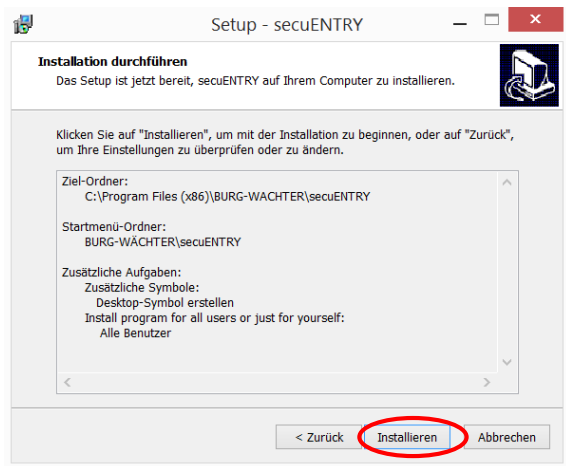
Setup - secuENTRY

Installation durchführen
Das Setup ist jetzt bereit, secuENTRY auf Ihrem Computer zu installieren.

Klicken Sie auf "Installieren", um mit der Installation zu beginnen, oder auf "Zurück", um Ihre Einstellungen zu überprüfen oder zu ändern.

Ziel-Ordner:
C:\Program Files (x86)\BURG-WACHTER\secuENTRY

Startmenü-Ordner:
BURG-WÄCHTER\secuENTRY

Zusätzliche Aufgaben:
Zusätzliche Symbole:
Desktop-Symbol erstellen
Install program for all users or just for yourself:
Alle Benutzer

< Zurück
Installieren
Abbrechen